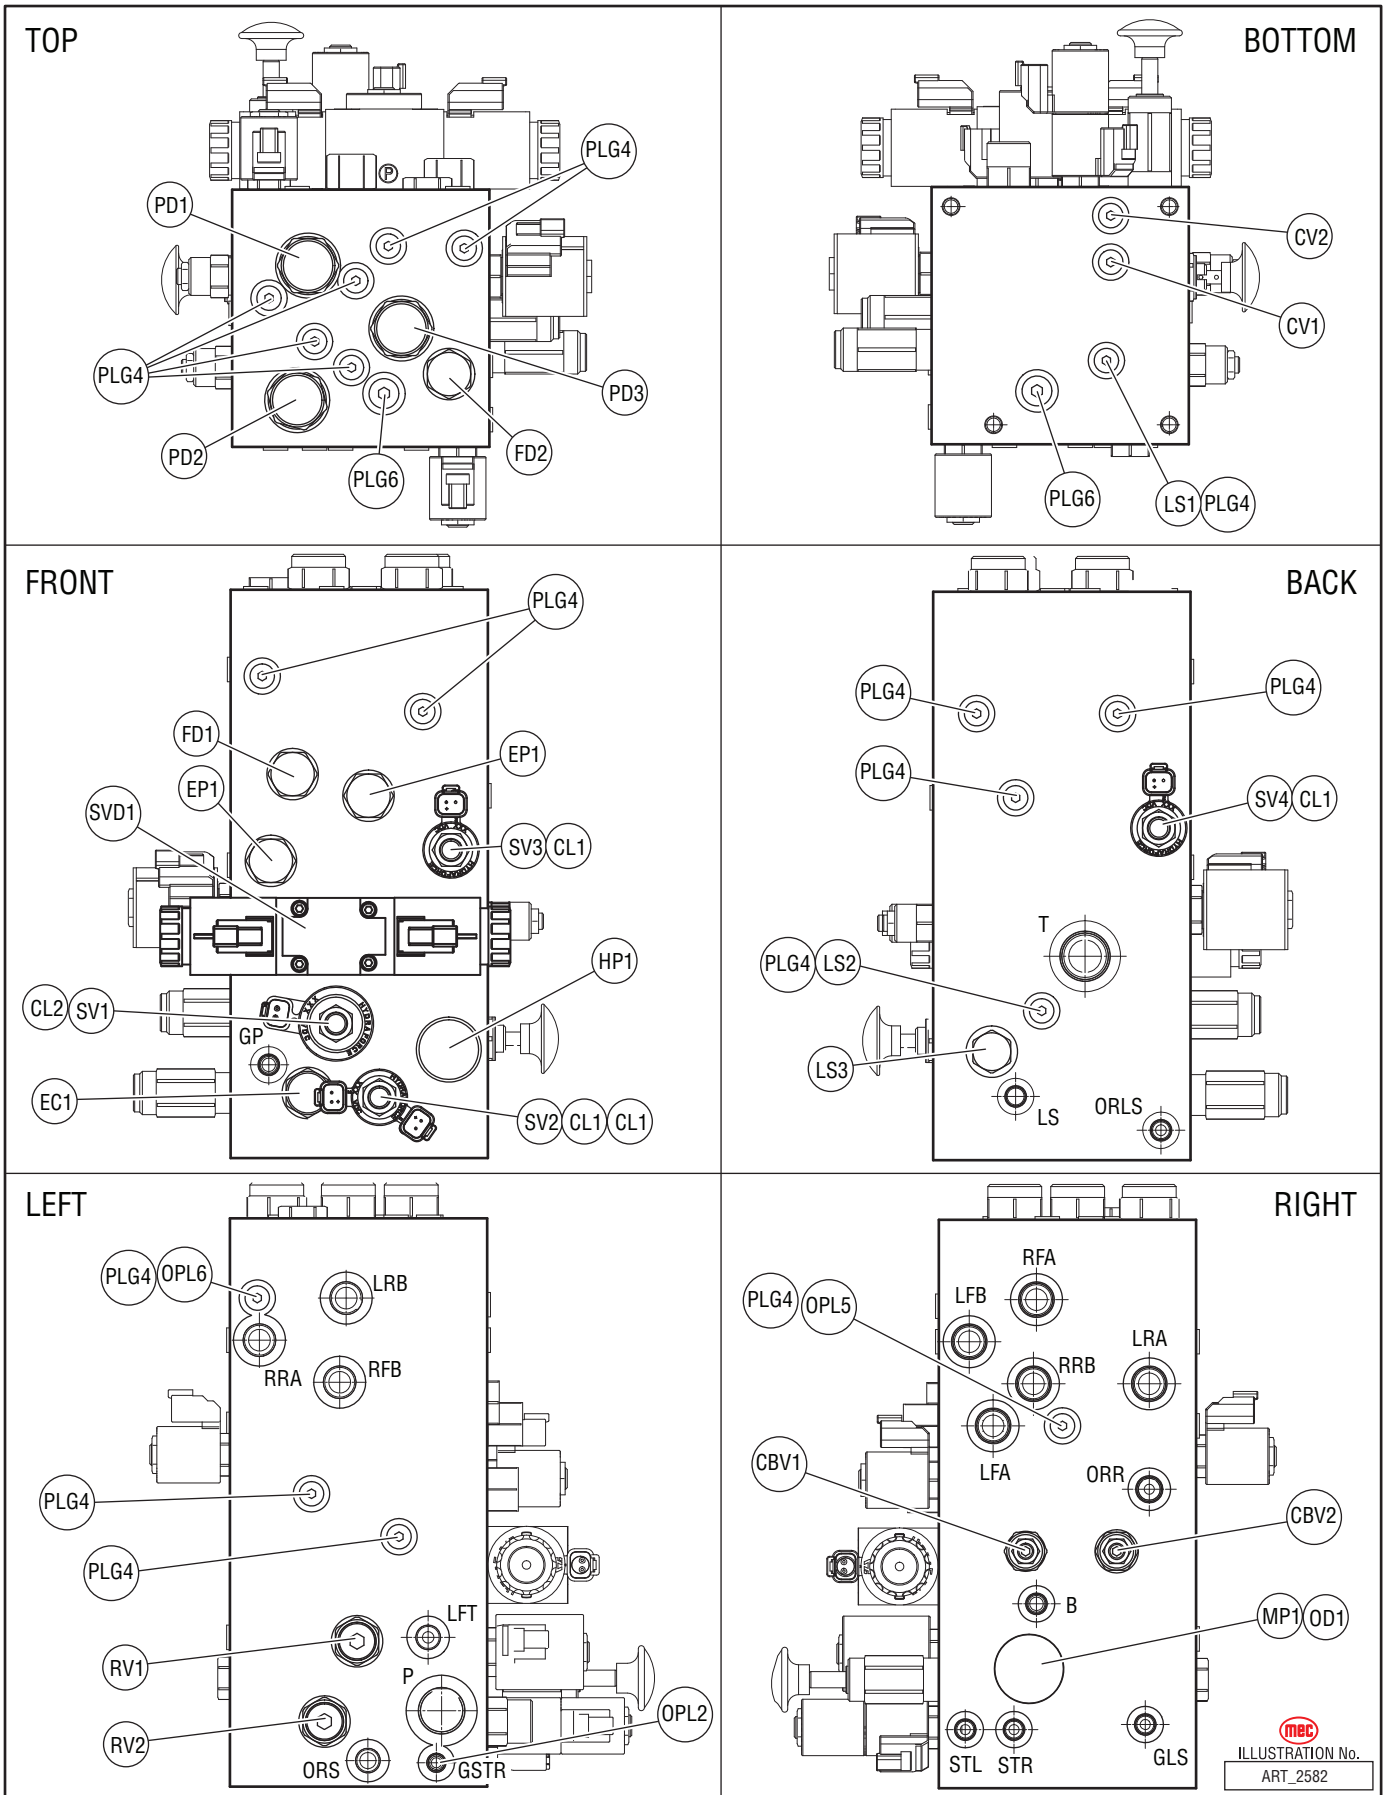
TOP

PLG4
PD1
PLG4
PD3
PD2
FD2
PLG6

BOTTOM

CV2
CV1
PLG6
LS1 PLG4

FRONT

PLG4
FD1
EP1
EP1
SVD1
SV3 CL1
HP1
CL2 SV1
GP
EC1
SV2 CL1 CL1

BACK

PLG4
PLG4
PLG4
SV4 CL1
T
PLG4 LS2
LS3
LS
ORLS

LEFT

PLG4 OPL6
LRB
RRA
RFB
PLG4
PLG4
LFT
RV1
P
OPL2
RV2
ORS
GSTR

RIGHT

RFA
PLG4 OPL5
LFB
LRA
RRB
LFA
ORR
CBV1
CBV2
B
MP1 OD1
STL STR
GLS

mec
ILLUSTRATION No.
ART_2582